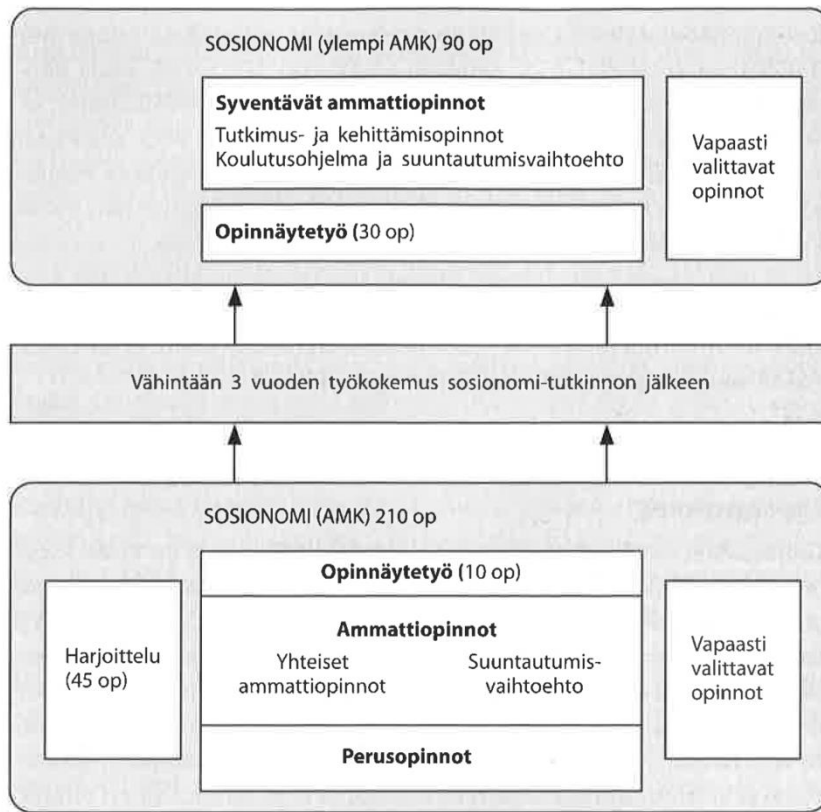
SOSIONOMI (ylempi AMK) 90 op

**Syventävät ammattiopinnot**
Tutkimus- ja kehittämisopinnot
Koulutusohjelma ja suuntautumisvaihtoehto

Vapaasti valittavat opinnot

**Opinnäytetyö** (30 op)

Vähintään 3 vuoden työkokemus sosionomi-tutkinnon jälkeen

SOSIONOMI (AMK) 210 op

Harjoittelu (45 op)

**Opinnäytetyö** (10 op)

**Ammattiopinnot**
Yhteiset ammattiopinnot
Suuntautumisvaihtoehto

**Perusopinnot**

Vapaasti valittavat opinnot